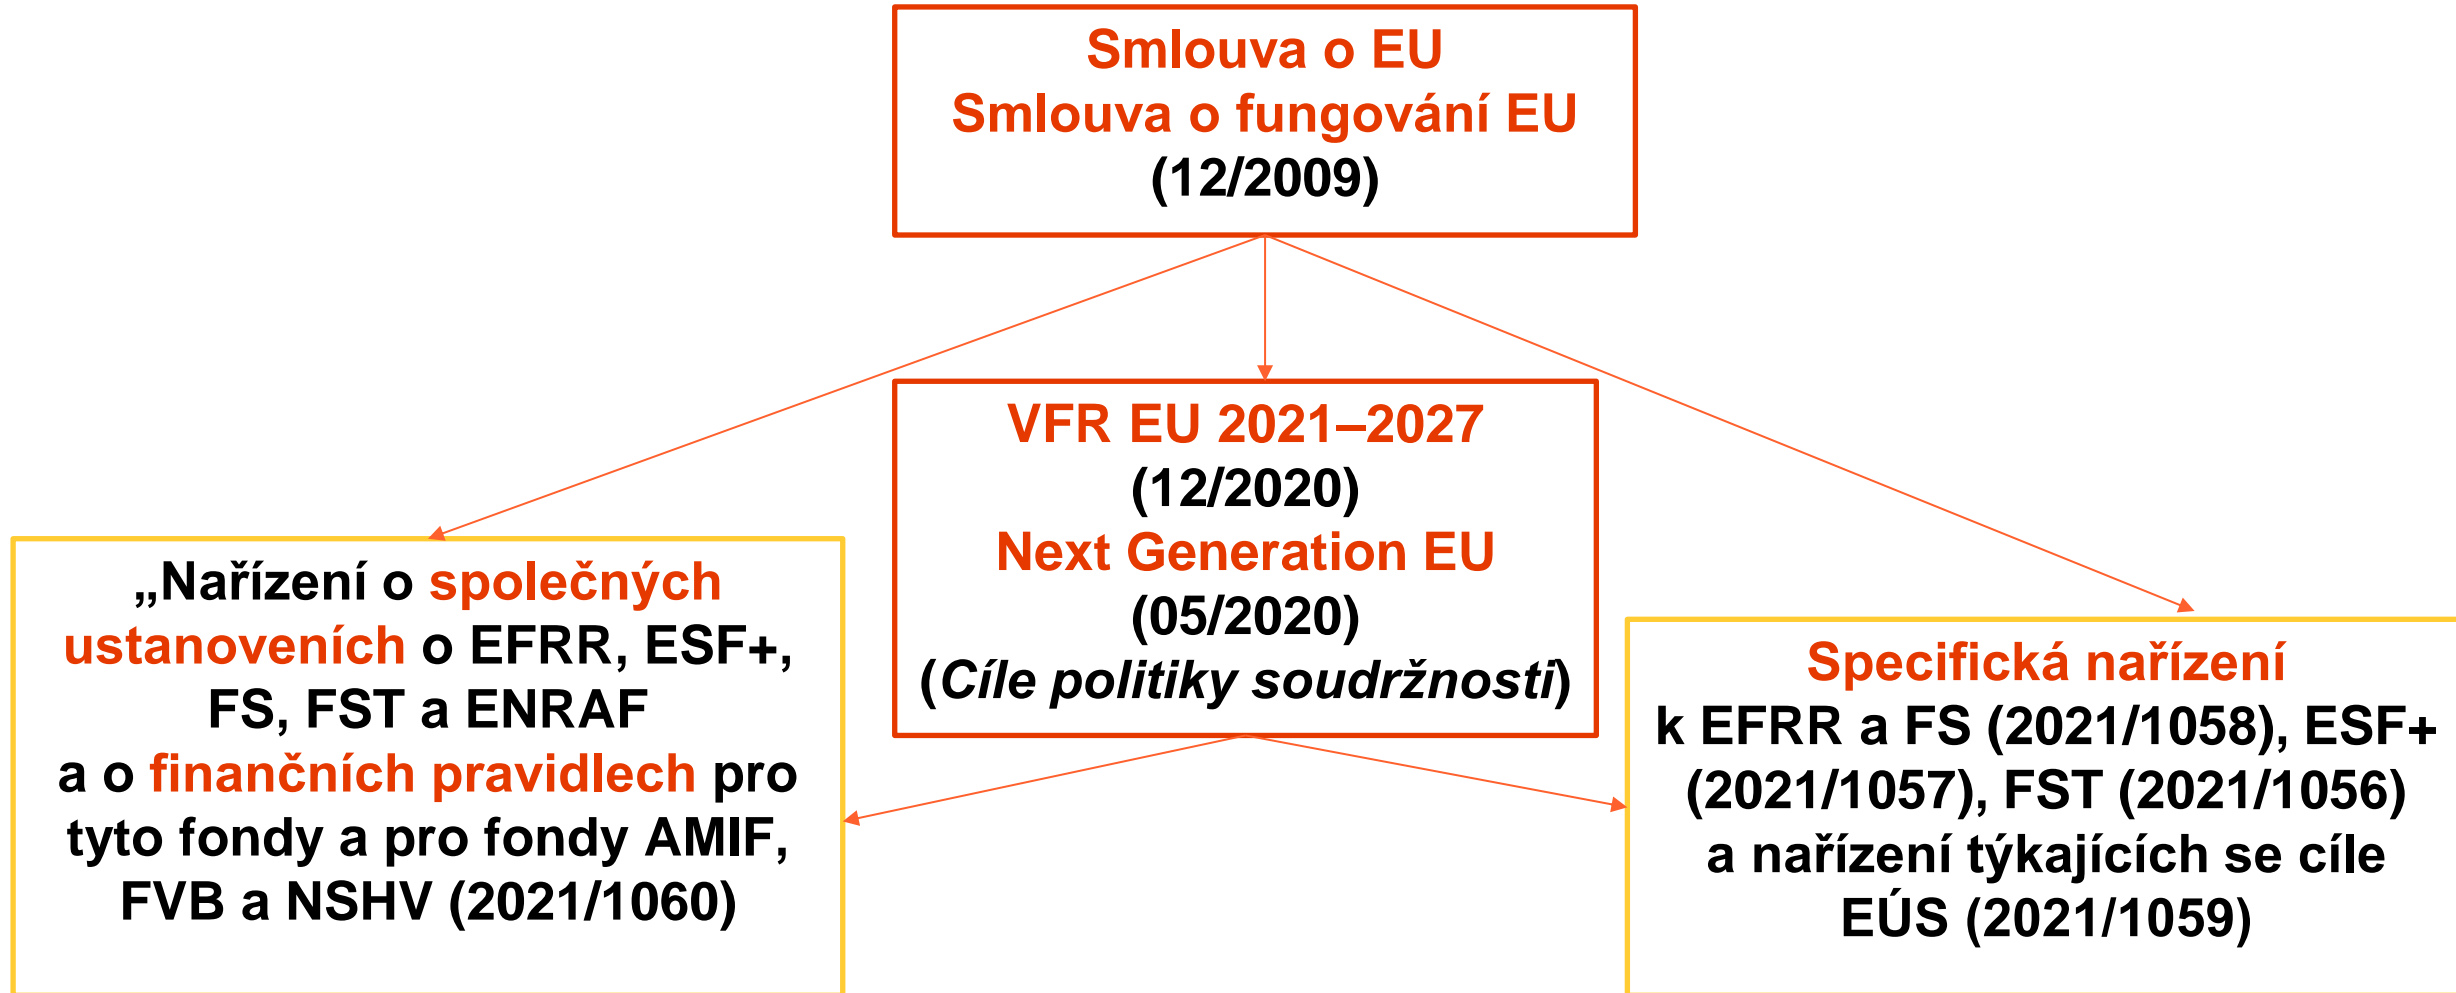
Smlouva o EU
Smlouva o fungování EU
(12/2009)

VFR EU 2021–2027
(12/2020)
Next Generation EU
(05/2020)
(Cíle politiky soudržnosti)

„Nařízení o společných ustanoveních o EFRR, ESF+, FS, FST a ENRAF a o finančních pravidlech pro tyto fondy a pro fondy AMIF, FVB a NSHV (2021/1060)

Specifická nařízení
k EFRR a FS (2021/1058), ESF+ (2021/1057), FST (2021/1056) a nařízení týkajících se cíle EÚS (2021/1059)